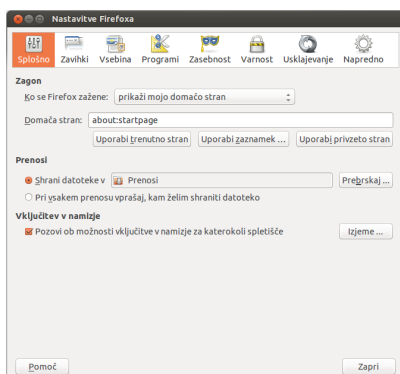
Nastavitve Firefoxa

Splošno Zavihki Vsebina Programi Zasebnost Varnost Usklajevanje Napredno

Zagon

Ko se Firefox zažene: prikaži mojo domačo stran

Domača stran: about:startpage

Uporabi trenutno stran | Uporabi zaznamek ... | Uporabi privzeto stran

Prenosi

Shrani datoteke v Prenosi Prebrskaj ...

Pri vsakem prenosu vprašaj, kam želim shraniti datoteko

Vključitev v namizje

Pozovi ob možnosti vključitve v namizje za katerokoli spletišče Izjeme ...

Pomoč Zapri